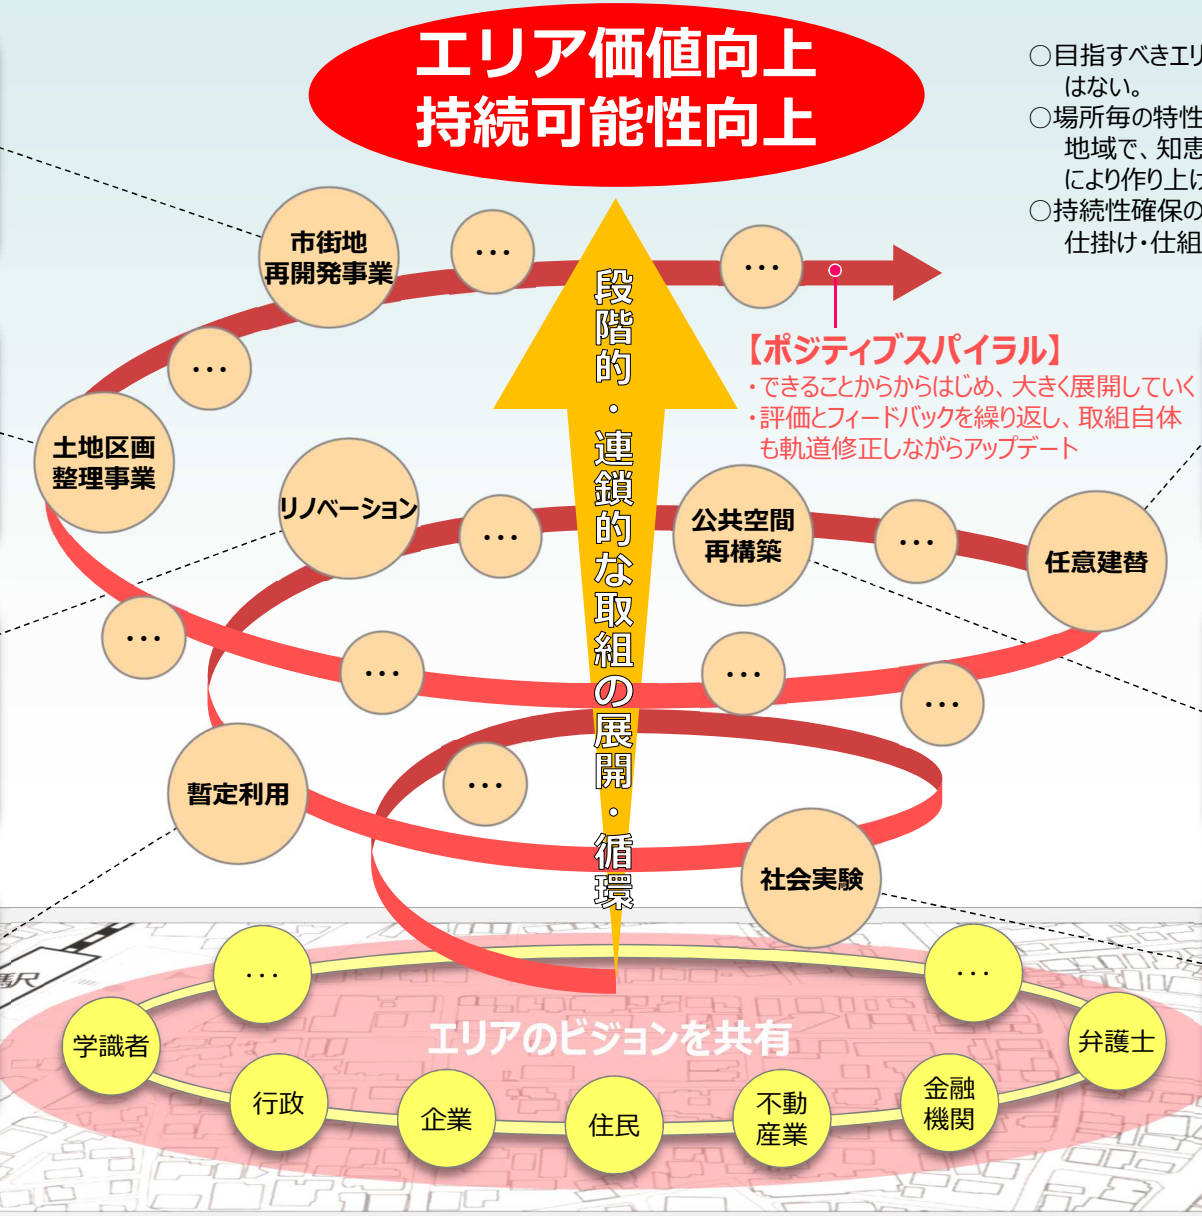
エリア価値向上
持続可能性向上

○目指すべきエリ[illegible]
はない。
○場所毎の特性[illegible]
地域で、知恵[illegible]
により作り上け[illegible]
○持続性確保の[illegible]
仕掛け・仕組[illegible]

市街地
再開発事業

…

…

段階的・連鎖的な取組の展開・循環

【ポジティブスパイラル】
・できることからからはじめ、大きく展開していく
・評価とフィードバックを繰り返し、取組自体も軌道修正しながらアップデート

…

土地区画
整理事業

リノベーション

…

公共空間
再構築

…

任意建替

…

…

…

…

暫定利用

…

社会実験

駅

…

…

学識者

エリアのビジョンを共有

弁護士

行政

企業

住民

不動
産業

金融
機関